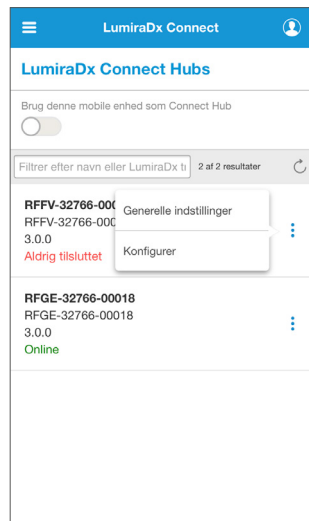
LumiraDx Connect

LumiraDx Connect Hubs

Brug denne mobile enhed som Connect Hub

Filtrer efter navn eller LumiraDx t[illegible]

2 af 2 resultater

RFFV-32766-00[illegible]
RFFV-32766-00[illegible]
3.0.0
Aldrig tilsluttet

Generelle indstillinger

Konfigurer

RFGE-32766-00018
RFGE-32766-00018
3.0.0
Online